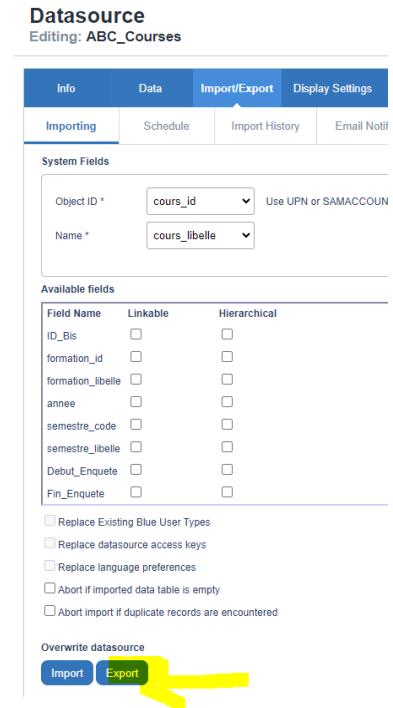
Datasource
Editing: ABC_Courses

Info | Data | Import/Export | Display Settings

Importing | Schedule | Import History | Email Notif

System Fields

Object ID * cours_id Use UPN or SAMACCOUN

Name * cours_libelle

Available fields

| Field Name | Linkable | Hierarchical |
|---|---|---|
| ID_Bis | ☐ | ☐ |
| formation_id | ☐ | ☐ |
| formation_libelle | ☐ | ☐ |
| annee | ☐ | ☐ |
| semestre_code | ☐ | ☐ |
| semestre_libelle | ☐ | ☐ |
| Debut_Enquete | ☐ | ☐ |
| Fin_Enquete | ☐ | ☐ |

Replace Existing Blue User Types

Replace datasource access keys

Replace language preferences

Abort if imported data table is empty

Abort import if duplicate records are encountered

Overwrite datasource

Import Export